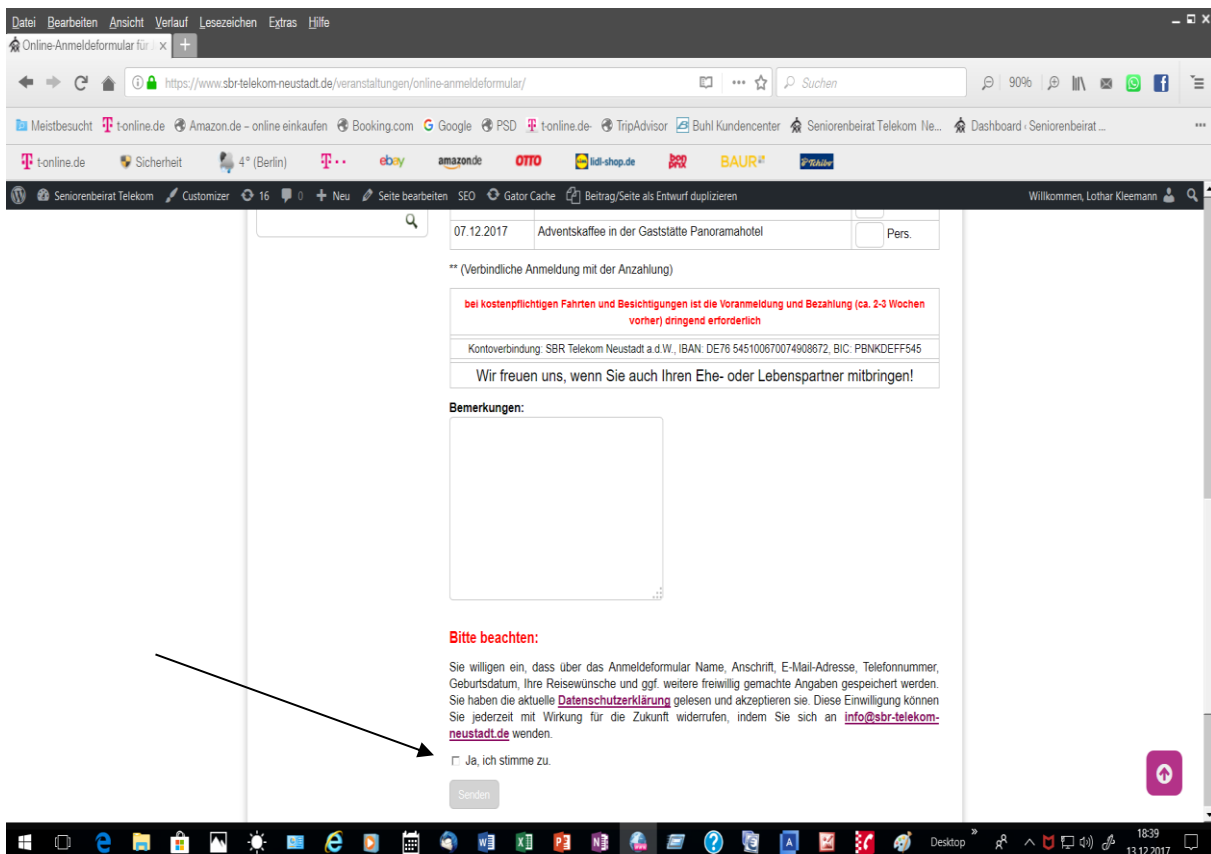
Datei Bearbeiten Ansicht Verlauf Lesezeichen Extras Hilfe

Online-Anmeldeformular für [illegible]

https://www.sbr-telekom-neustadt.de/veranstaltungen/online-anmeldeformular/

Suchen

90%

Meistbesucht t-online.de Amazon.de – online einkaufen Booking.com Google PSD t-online.de- TripAdvisor Buhl Kundencenter Seniorenbeirat Telekom Ne... Dashboard ‹ Seniorenbeirat ...

t-online.de Sicherheit 4° (Berlin) ebay amazon.de OTTO lidl-shop.de BAUR Tchibo

Seniorenbeirat Telekom Customizer 16 0 Neu Seite bearbeiten SEO Gator Cache Beitrag/Seite als Entwurf duplizieren Willkommen, Lothar Kleemann

| 07.12.2017 | Adventskaffee in der Gaststätte Panoramahotel | Pers. |
|---|---|---|

** (Verbindliche Anmeldung mit der Anzahlung)

bei kostenpflichtigen Fahrten und Besichtigungen ist die Voranmeldung und Bezahlung (ca. 2-3 Wochen vorher) dringend erforderlich

Kontoverbindung: SBR Telekom Neustadt a.d.W., IBAN: DE76 545100670074908672, BIC: PBNKDEFF545

Wir freuen uns, wenn Sie auch Ihren Ehe- oder Lebenspartner mitbringen!

Bemerkungen:

Bitte beachten:

Sie willigen ein, dass über das Anmeldeformular Name, Anschrift, E-Mail-Adresse, Telefonnummer, Geburtsdatum, Ihre Reisewünsche und ggf. weitere freiwillig gemachte Angaben gespeichert werden. Sie haben die aktuelle Datenschutzerklärung gelesen und akzeptieren sie. Diese Einwilligung können Sie jederzeit mit Wirkung für die Zukunft widerrufen, indem Sie sich an info@sbr-telekom-neustadt.de wenden.

Ja, ich stimme zu.

Senden

Desktop 18:39 13.12.2017